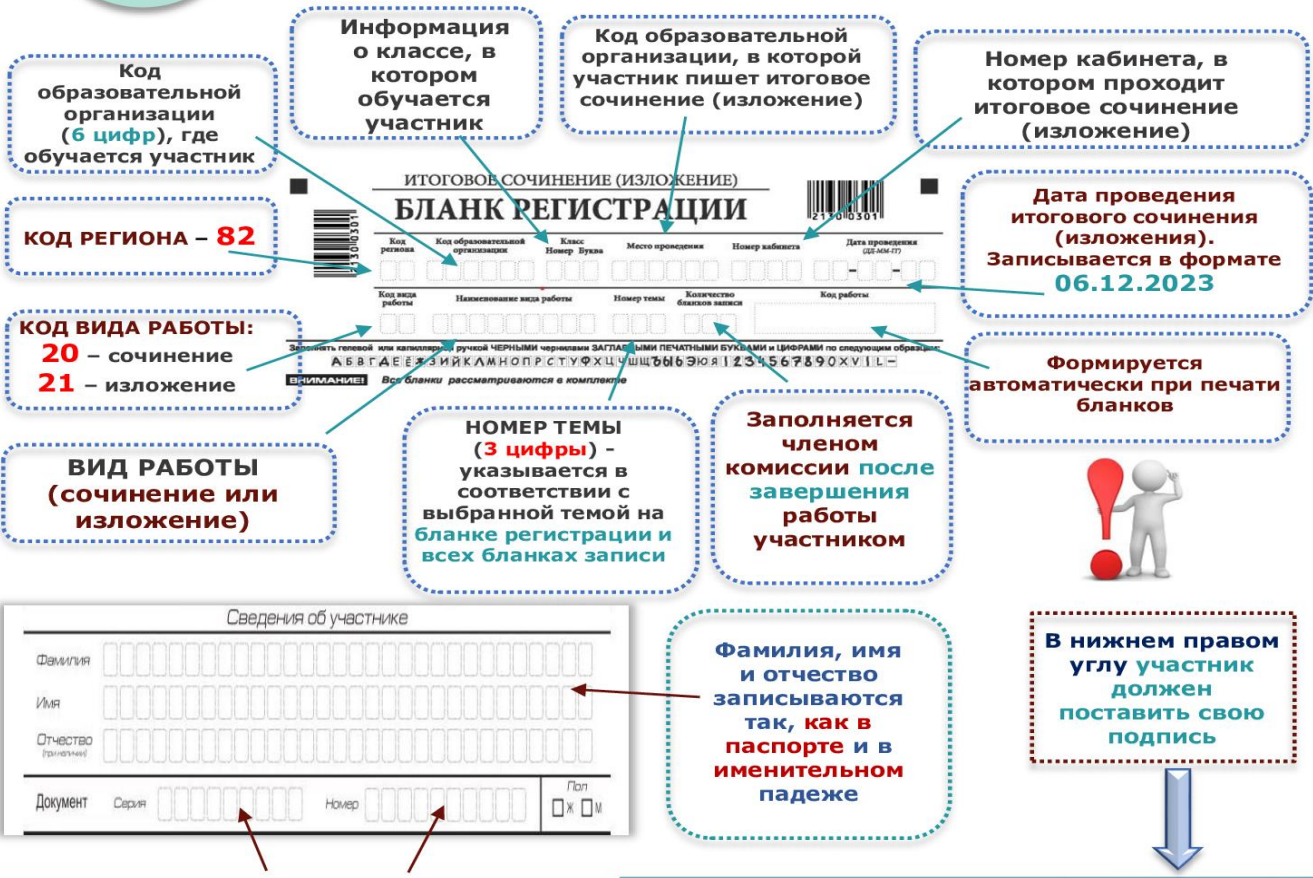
Код образовательной организации (6 цифр), где обучается участник

Информация о классе, в котором обучается участник

Код образовательной организации, в которой участник пишет итоговое сочинение (изложение)

Номер кабинета, в котором проходит итоговое сочинение (изложение)

ИТОГОВОЕ СОЧИНЕНИЕ (ИЗЛОЖЕНИЕ)
БЛАНК РЕГИСТРАЦИИ

2130301

| Код региона | Код образовательной организации | Класс Номер Буква | Место проведения | Номер кабинета | Дата проведения (ДД-ММ-ГГ) |
|---|---|---|---|---|---|

| Код вида работы | Наименование вида работы | Номер темы | Количество бланков записи | Код работы |
|---|---|---|---|---|

Заполнять гелевой или капиллярной ручкой ЧЕРНЫМИ чернилами ЗАГЛАВНЫМИ ПЕЧАТНЫМИ БУКВАМИ и ЦИФРАМИ по следующим образцам:
АБВГДЕЁЖЗИЙКЛМНОПРСТУФХЦЧШЩЪЫЬЭЮЯ1234567890XVIL–
ВНИМАНИЕ! Все бланки рассматриваются в комплекте

КОД РЕГИОНА – 82

Дата проведения итогового сочинения (изложения). Записывается в формате 06.12.2023

КОД ВИДА РАБОТЫ:
20 – сочинение
21 – изложение

Формируется автоматически при печати бланков

ВИД РАБОТЫ (сочинение или изложение)

НОМЕР ТЕМЫ (3 цифры) - указывается в соответствии с выбранной темой на бланке регистрации и всех бланках записи

Заполняется членом комиссии после завершения работы участником

Сведения об участнике
Фамилия
Имя
Отчество (при наличии)
Документ Серия Номер
Пол Ж М

Фамилия, имя и отчество записываются так, как в паспорте и в именительном падеже

В нижнем правом углу участник должен поставить свою подпись